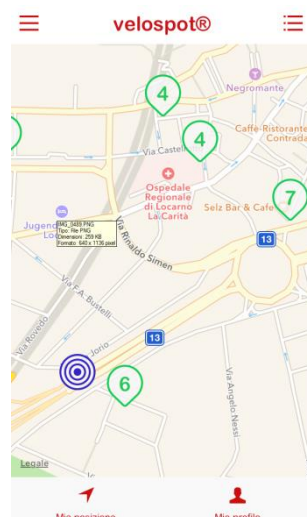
velospot®

4

Negromante

4

Via Castel

Caffè-Ristorante Contrada

Ospedale Regionale di Locarno La Carità

Selz Bar & Cafe

7

Jugend Lo

IMG_3409.PNG
Tipo: File PNG
Dimensioni: 259 KB
Formato: 640 x 1136 pixel

Via Rinaldo Simen

13

Via F.A. Bustelli

Via Rovedo

Jorio

13

6

Via Angelo Nessi

Legale

Mia posizione

Mio profilo